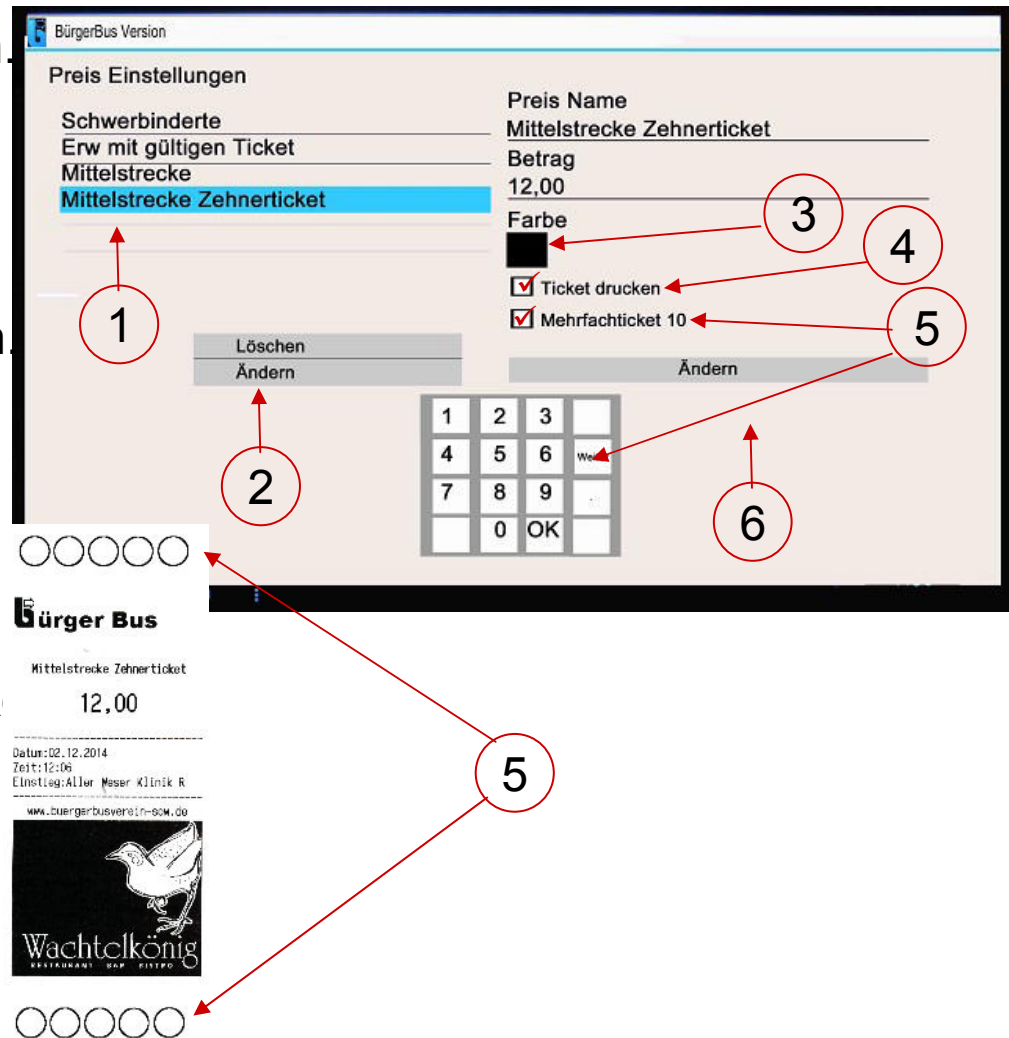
BürgerBus Version

Preis Einstellungen

Schwerbinderte
Erw mit gültigen Ticket
Mittelstrecke
Mittelstrecke Zehnerticket

Preis Name
Mittelstrecke Zehnerticket
Betrag
12,00
Farbe

3

4

Ticket drucken

Mehrfachticket 10

5

1

Löschen
Ändern

Ändern

| 1 | 2 | 3 | |
|---|---|---|---|
| 4 | 5 | 6 | Wei |
| 7 | 8 | 9 | |
| | 0 | OK | |

2

6

Bürger Bus

Mittelstrecke Zehnerticket

12,00

Datum:02.12.2014
Zeit:12:06
Einstieg:Aller Weser Klinik R

www.buergerbusverein-sow.de

Wachtelkönig
RESTAURANT BAR BISTRO

5